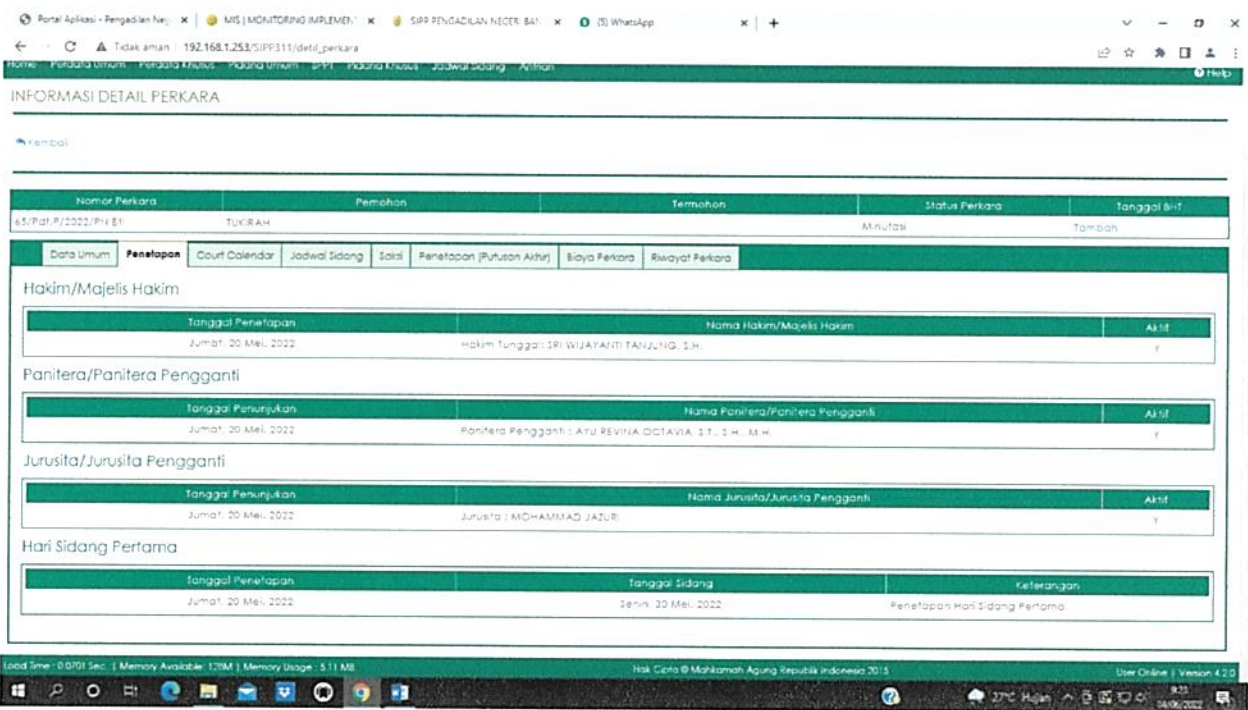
Portal Aplikasi - Pengadilan Ne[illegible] × | MIS | MONITORING IMPLEMEN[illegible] × | SIPP PENGADILAN NEGERI BAN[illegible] × | (5) WhatsApp × | +

Tidak aman | 192.168.1.253/SIPP311/detil_perkara

Home Perdata Umum Perdata Khusus Pidana Umum SPPT Pidana Khusus Jadwal Sidang Antrian Help

INFORMASI DETAIL PERKARA

Kembali

| Nomor Perkara | Pemohon | Termohon | Status Perkara | Tanggal BHT |
|---|---|---|---|---|
| 65/Pdt.P/2022/PN Bt | TUKIRAH | | Minutasi | Tambah |

Data Umum | Penetapan | Court Calendar | Jadwal Sidang | Saksi | Penetapan (Putusan Akhir) | Biaya Perkara | Riwayat Perkara

Hakim/Majelis Hakim

| Tanggal Penetapan | Nama Hakim/Majelis Hakim | Aktif |
|---|---|---|
| Jumat, 20 Mei. 2022 | Hakim Tunggal: SRI WIJAYANTI TANJUNG, S.H. | Y |

Panitera/Panitera Pengganti

| Tanggal Penunjukan | Nama Panitera/Panitera Pengganti | Aktif |
|---|---|---|
| Jumat, 20 Mei. 2022 | Panitera Pengganti : AYU REVINA OCTAVIA, S.T., S.H., M.H. | Y |

Jurusita/Jurusita Pengganti

| Tanggal Penunjukan | Nama Jurusita/Jurusita Pengganti | Aktif |
|---|---|---|
| Jumat, 20 Mei. 2022 | Jurusita : MOHAMMAD JAZURI | Y |

Hari Sidang Pertama

| Tanggal Penetapan | Tanggal Sidang | Keterangan |
|---|---|---|
| Jumat, 20 Mei. 2022 | Senin, 30 Mei. 2022 | Penetapan Hari Sidang Pertama |

Load Time : 0.0701 Sec. | Memory Available : 128M | Memory Usage : 5.11 MB

Hak Cipta © Mahkamah Agung Republik Indonesia 2015

User Online | Version 4.2.0

27°C Hujan 9:31 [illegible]/06/2022